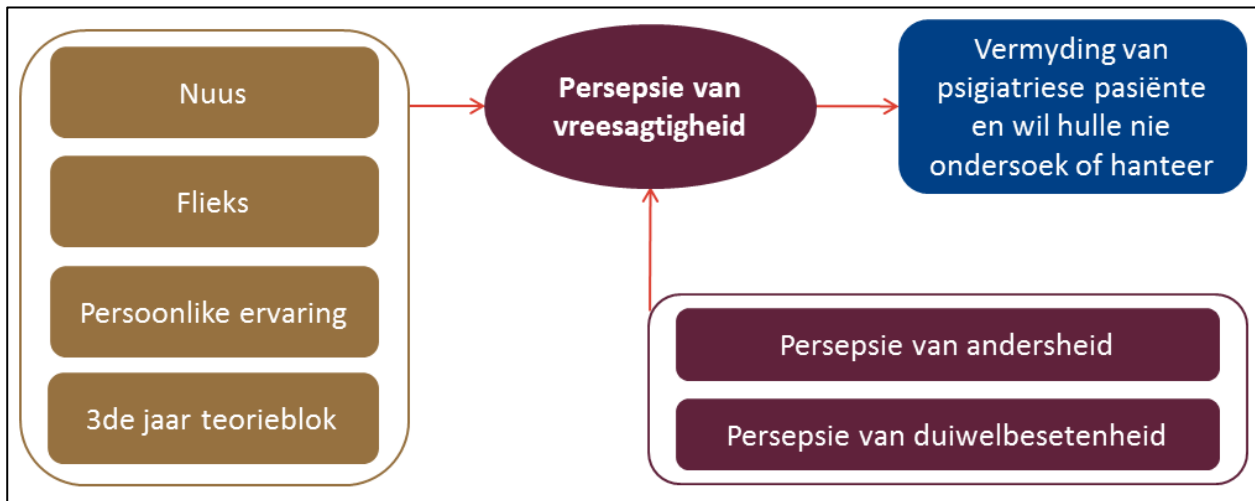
Nuus

Flieks

Persoonlike ervaring

3de jaar teorieblok

Persepsie van vreesagtigheid

Vermyding van psigiatriese pasiënte en wil hulle nie ondersoek of hanteer

Persepsie van andersheid

Persepsie van duiwelbesetenheid